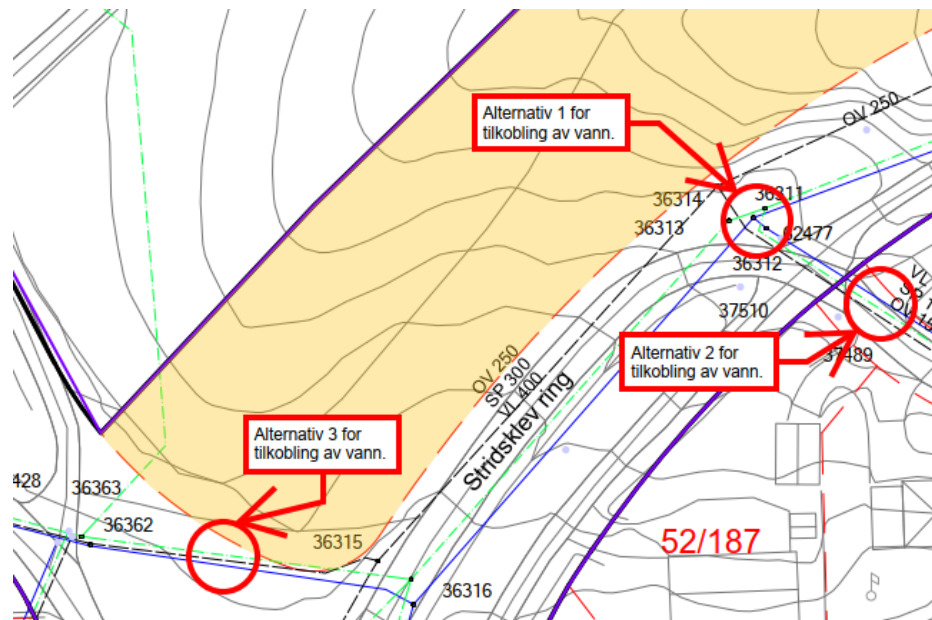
Alternativ 1 for tilkobling av vann.

OV 250

36314
36311
36313
32477
36312
VL
SP 1
OV
37510

Alternativ 2 for tilkobling av vann.

37489

OV 250
SP 300
VL 400
Stridsklev ring

Alternativ 3 for tilkobling av vann.

428
36363
36362
36315
36316
52/187